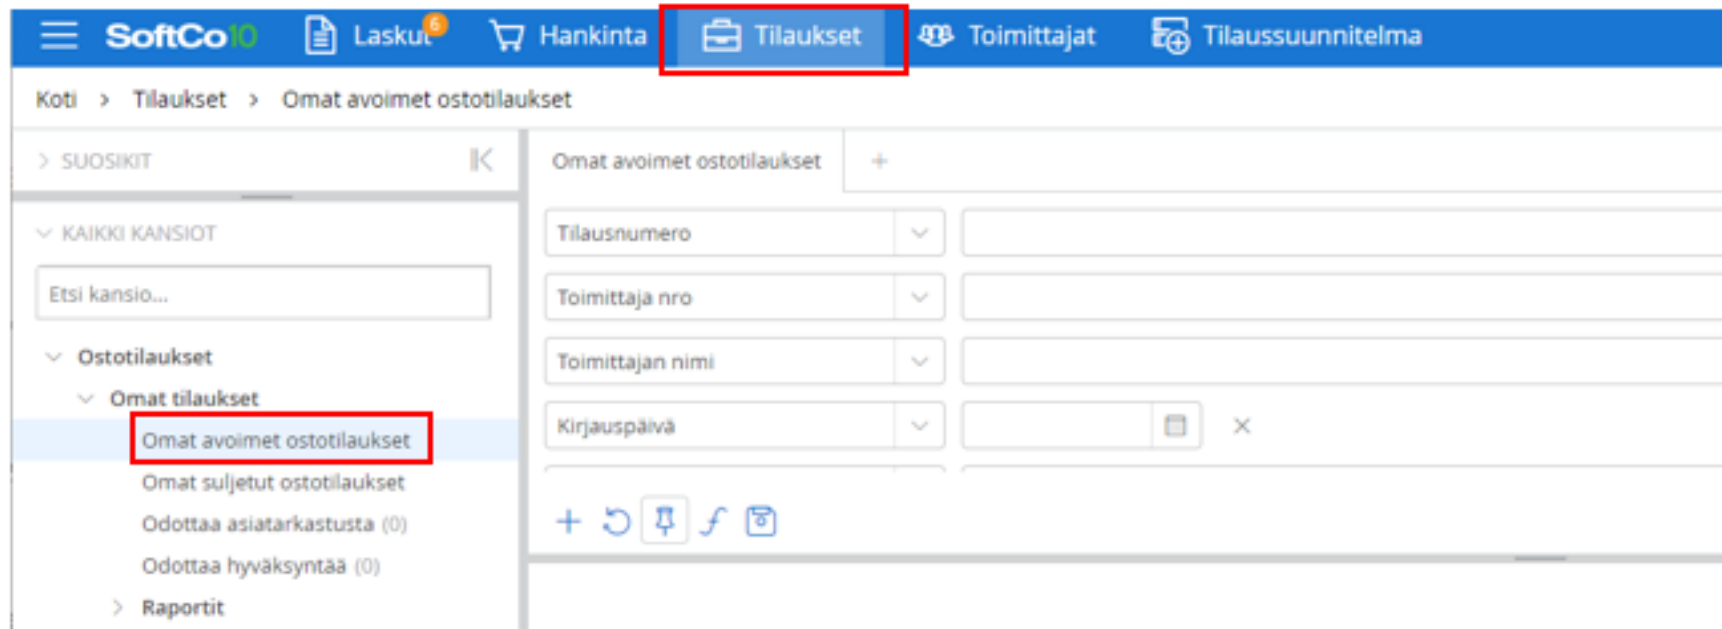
SoftCo10 Laskut 6 Hankinta Tilaukset Toimittajat Tilaussuunnitelma

Koti > Tilaukset > Omat avoimet ostotilaukset

SUOSIKIT

KAIKKI KANSIOT

Etsi kansio...

Ostotilaukset
Omat tilaukset
Omat avoimet ostotilaukset
Omat suljetut ostotilaukset
Odottaa asiatarkastusta (0)
Odottaa hyväksyntää (0)
Raportit

Omat avoimet ostotilaukset +

Tilausnumero
Toimittaja nro
Toimittajan nimi
Kirjauspäivä